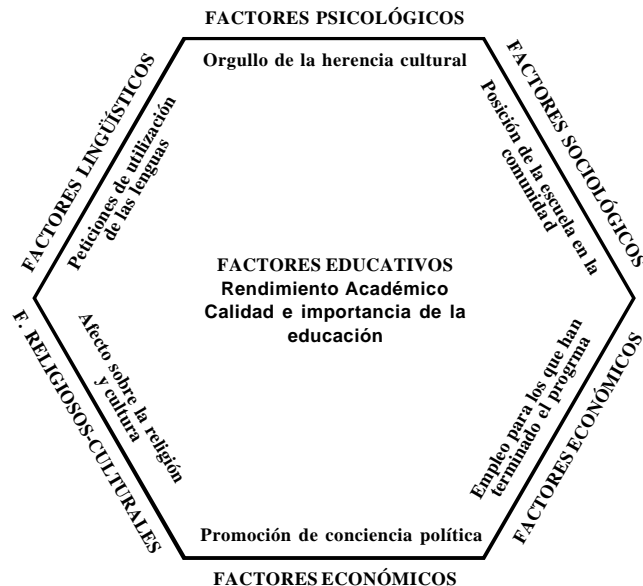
FACTORES PSICOLÓGICOS

Orgullo de la herencia cultural

FACTORES SOCIOLÓGICOS

Posición de la escuela en la comunidad

FACTORES ECONÓMICOS

Empleo para los que han terminado el progrma

FACTORES ECONÓMICOS

Promoción de conciencia política

F. RELIGIOSOS-CULTURALES

Afecto sobre la religión y cultura

FACTORES LINGÜÍSTICOS

Peticiones de utilización de las lenguas

FACTORES EDUCATIVOS
Rendimiento Académico
Calidad e importancia de la educación